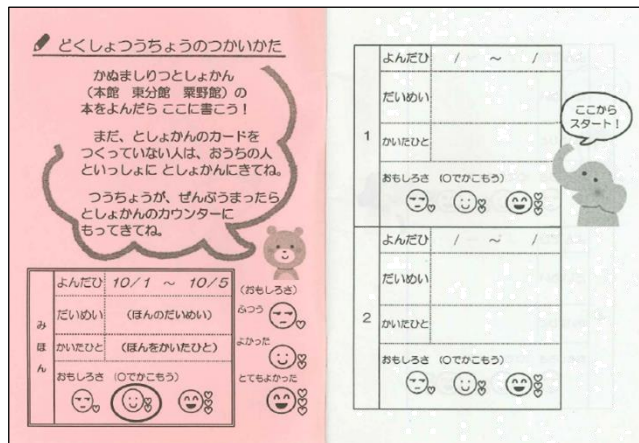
どくしょつうちょうのつかいかた

かぬましりつとしょかん
（本館　東分館　粟野館）の
本をよんだら ここに書こう！

まだ、としょかんのカードを
つくっていない人は、おうちの人
といっしょに としょかんにきてね。

つうちょうが、ぜんぶうまったら
としょかんのカウンターに
もってきてね。

みほん

| よんだひ | 10/1 ～ 10/5 |
|---|---|
| だいめい | （ほんのだいめい） |
| かいたひと | （ほんをかいたひと） |
| おもしろさ（○でかこもう） | |

（おもしろさ）
ふつう
よかった
とてもよかった

ここから スタート！

| 1 | よんだひ | / ～ / |
|---|---|---|
| | だいめい | |
| | かいたひと | |
| | おもしろさ（○でかこもう） | |

| 2 | よんだひ | / ～ / |
|---|---|---|
| | だいめい | |
| | かいたひと | |
| | おもしろさ（○でかこもう） | |